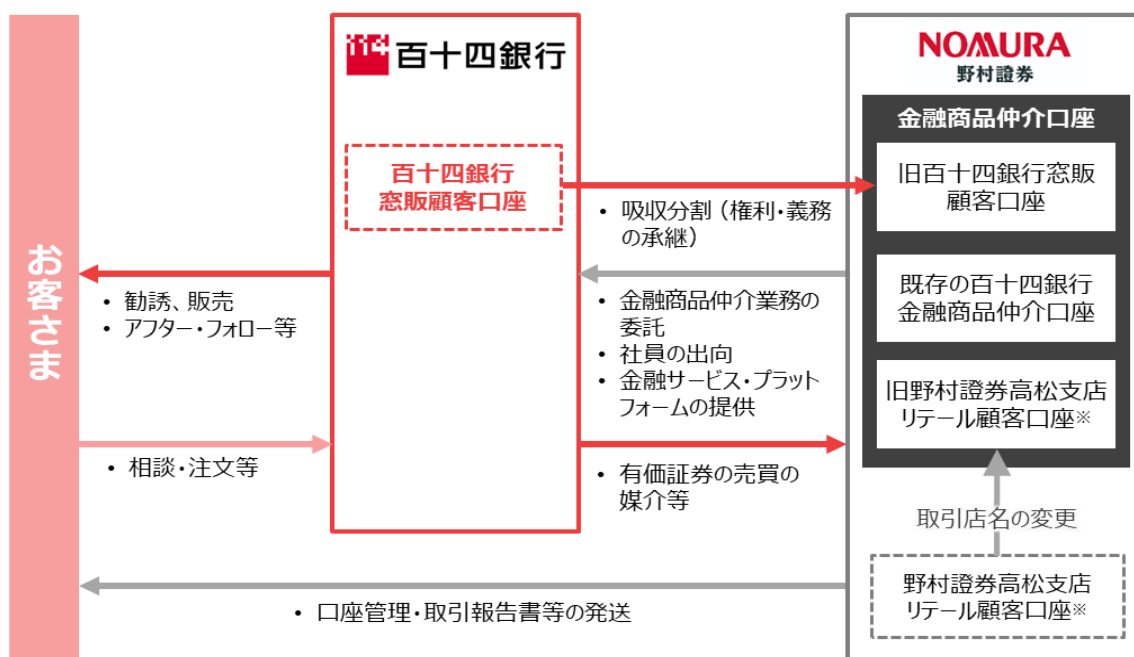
お客さま

百十四銀行

百十四銀行
窓販顧客口座

NOMURA
野村證券

金融商品仲介口座

旧百十四銀行窓販顧客口座

既存の百十四銀行金融商品仲介口座

旧野村證券高松支店リテール顧客口座※

• 吸収分割（権利・義務の承継）

• 勧誘、販売
• アフター・フォロー等

• 金融商品仲介業務の委託
• 社員の出向
• 金融サービス・プラットフォームの提供

• 相談・注文等

• 有価証券の売買の媒介等

取引店名の変更

野村證券高松支店リテール顧客口座※

• 口座管理・取引報告書等の発送